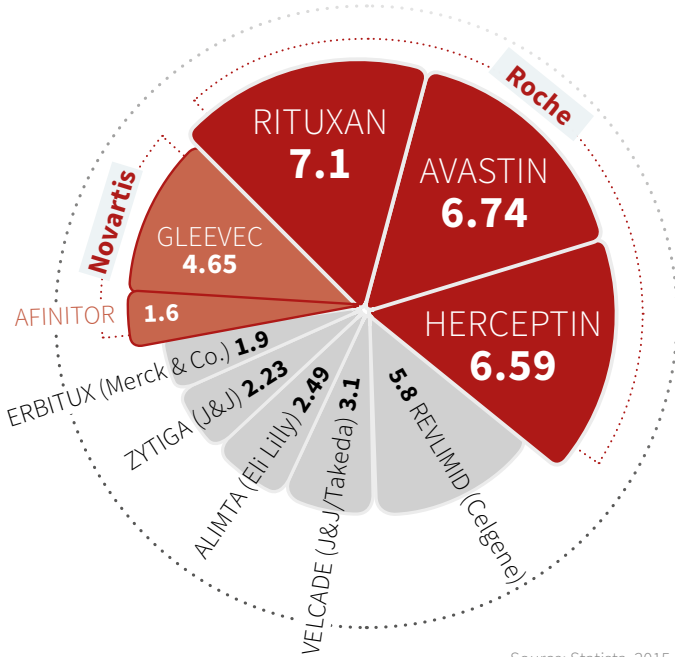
Roche

RITUXAN
7.1

AVASTIN
6.74

HERCEPTIN
6.59

Novartis

GLEEVEC
4.65

AFINITOR 1.6

ERBITUX (Merck & Co.) 1.9

ZYTIGA (J&J) 2.23

ALIMTA (Eli Lilly) 2.49

VELCADE (J&J/Takeda) 3.1

5.8 REVLIMID (Celgene)

Source: Statista, 2015